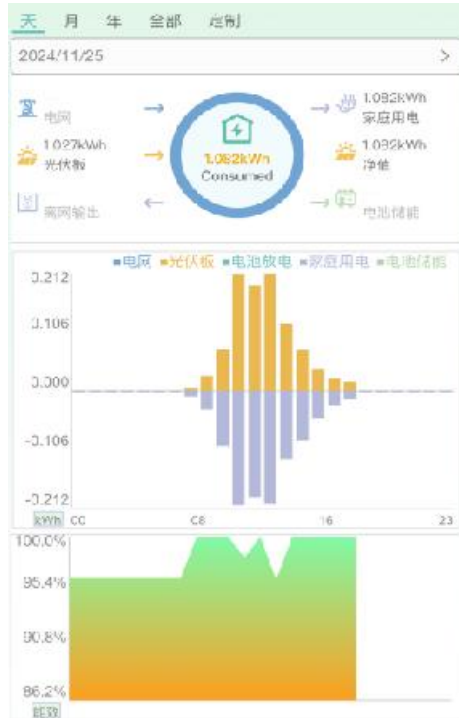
天 月 年 全部 定制

2024/11/25 >

电网
1.027kWh
光伏板
离网输出

1.082kWh
Consumed

1.082kWh
家庭用电
1.082kWh
净值
电池储能

■电网 ■光伏板 ■电池放电 ■家庭用电 ■电池储能

0.212
0.106
0.000
-0.106
-0.212
kWh 00 08 16 23

100.0%
95.4%
90.8%
86.2%
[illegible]